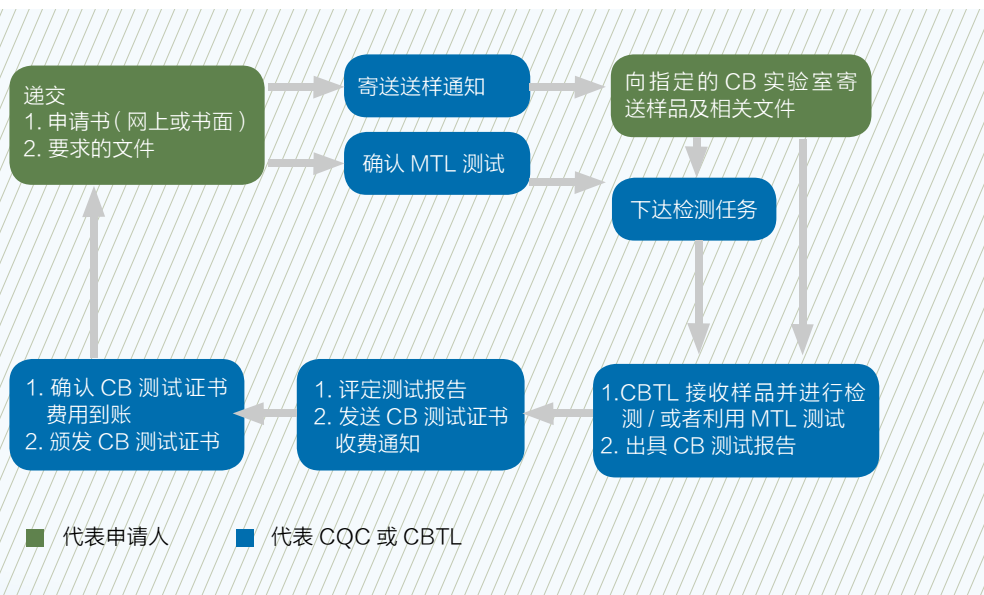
递交
1. 申请书（网上或书面）
2. 要求的文件

寄送送样通知

确认 MTL 测试

向指定的 CB 实验室寄送样品及相关文件

下达检测任务

1.CBTL 接收样品并进行检测 / 或者利用 MTL 测试
2. 出具 CB 测试报告

1. 评定测试报告
2. 发送 CB 测试证书收费通知

1. 确认 CB 测试证书费用到账
2. 颁发 CB 测试证书

代表申请人

代表 CQC 或 CBTL